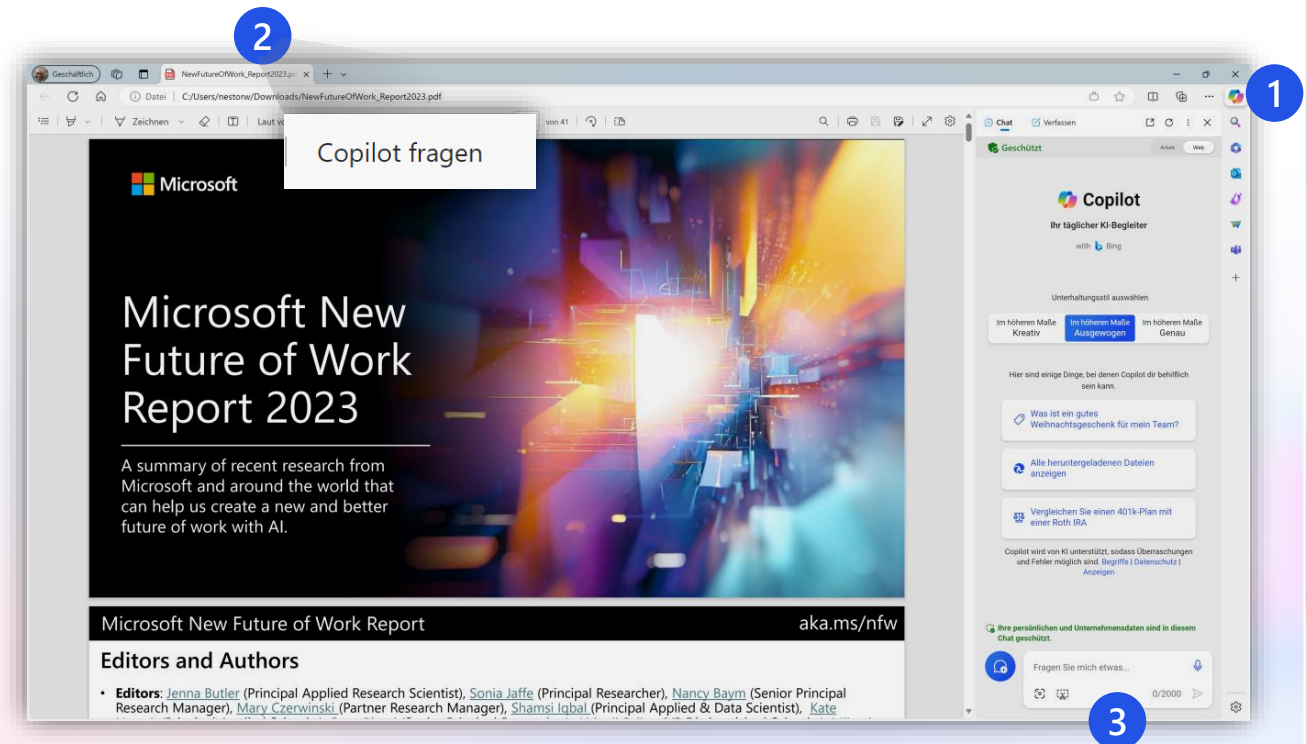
2

Geschäftlich NewFutureOfWork_Report2023.pd ×

Datei | C:/Users/nestorw/Downloads/NewFutureOfWork_Report2023.pdf

Zeichnen Laut vo von 41

Copilot fragen

1

Chat Verfassen

Geschützt Arbeit Web

Copilot

Ihr täglicher KI-Begleiter

with Bing

Unterhaltungsstil auswählen

Im höheren Maße Kreativ | Im höheren Maße Ausgewogen | Im höheren Maße Genau

Hier sind einige Dinge, bei denen Copilot dir behilflich sein kann.

Was ist ein gutes Weihnachtsgeschenk für mein Team?

Alle heruntergeladenen Dateien anzeigen

Vergleichen Sie einen 401k-Plan mit einer Roth IRA

Copilot wird von KI unterstützt, sodass Überraschungen und Fehler möglich sind. Begriffe | Datenschutz | Anzeigen

Ihre persönlichen und Unternehmensdaten sind in diesem Chat geschützt.

Fragen Sie mich etwas...

0/2000

3

Microsoft

Microsoft New Future of Work Report 2023

A summary of recent research from Microsoft and around the world that can help us create a new and better future of work with AI.

Microsoft New Future of Work Report aka.ms/nfw

Editors and Authors

• Editors: Jenna Butler (Principal Applied Research Scientist), Sonia Jaffe (Principal Researcher), Nancy Baym (Senior Principal Research Manager), Mary Czerwinski (Partner Research Manager), Shamsi Iqbal (Principal Applied & Data Scientist), Kate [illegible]